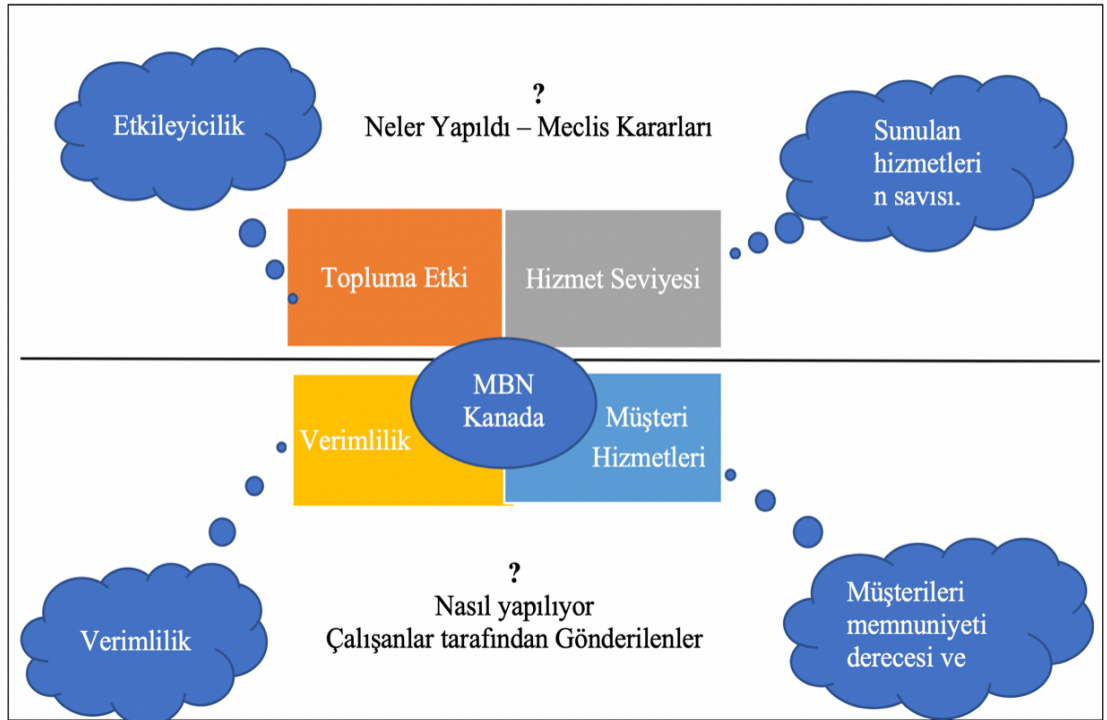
Etkileyicilik

?
Neler Yapıldı – Meclis Kararları

Sunulan hizmetleri n savısı.

Topluma Etki

Hizmet Seviyesi

MBN Kanada

Verimlilik

Müşteri Hizmetleri

?
Nasıl yapılıyor
Çalışanlar tarafından Gönderilenler

Verimlilik

Müşterileri memnuniyeti derecesi ve